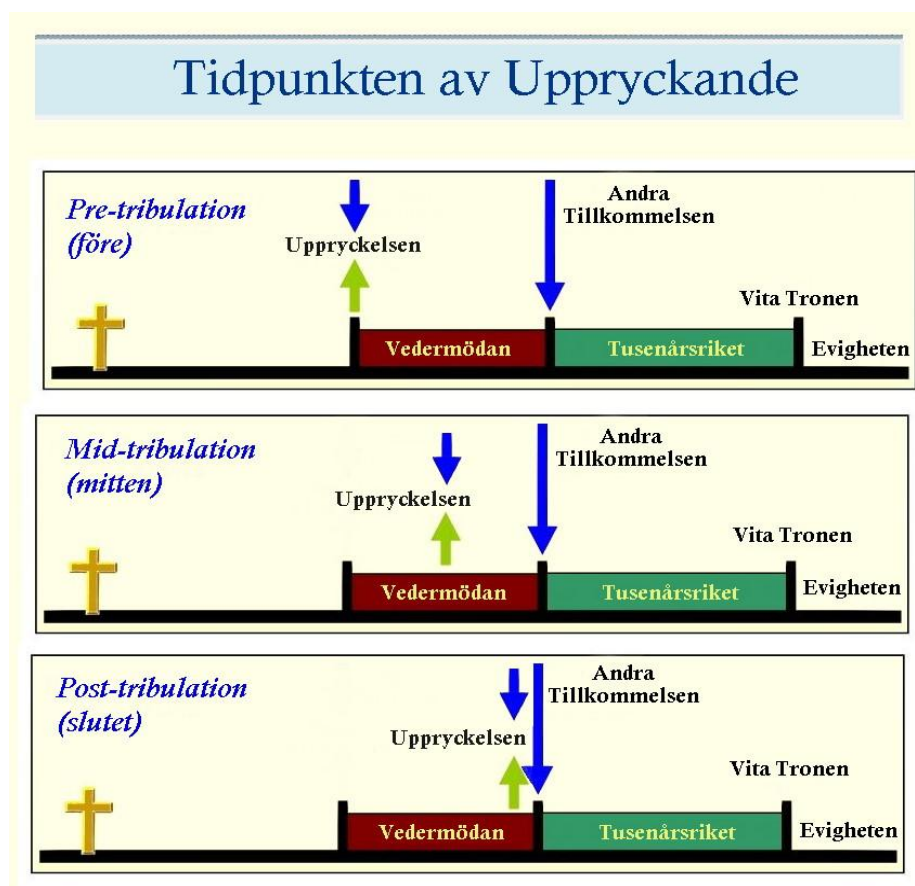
Tidpunkten av Uppryckande

Pre-tribulation (före)

Uppryckelsen

Andra Tillkommelsen

Vita Tronen

Vedermödan

Tusenårsriket

Evigheten

Mid-tribulation (mitten)

Uppryckelsen

Andra Tillkommelsen

Vita Tronen

Vedermödan

Tusenårsriket

Evigheten

Post-tribulation (slutet)

Uppryckelsen

Andra Tillkommelsen

Vita Tronen

Vedermödan

Tusenårsriket

Evigheten